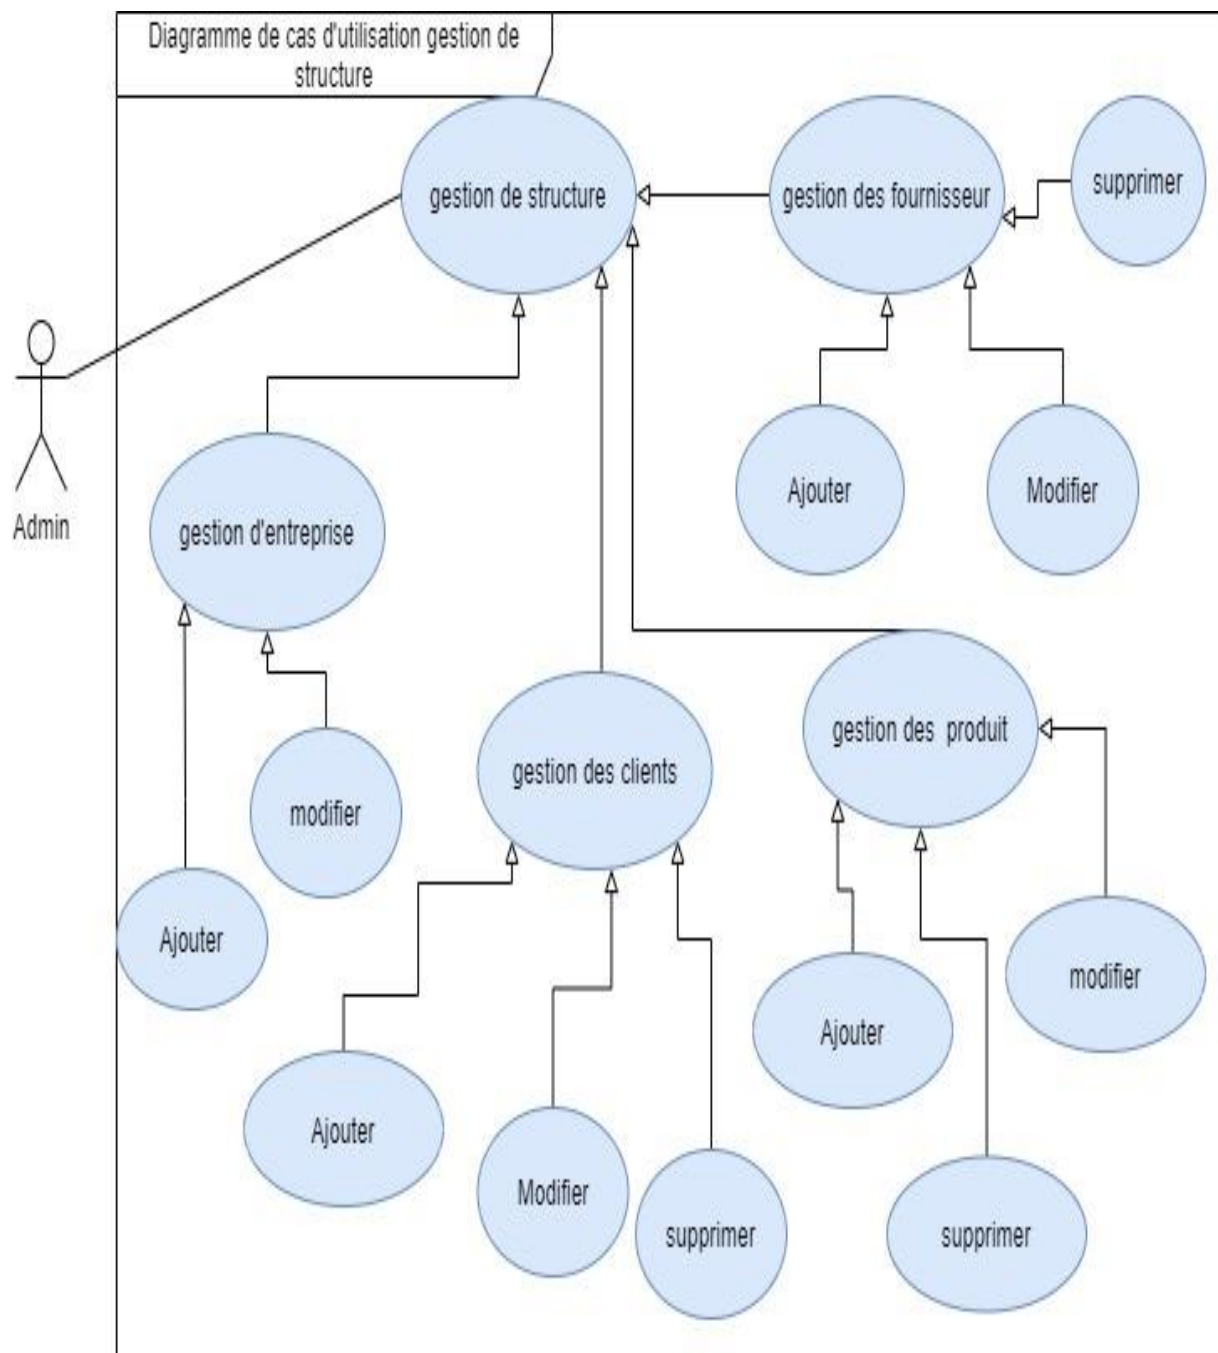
Diagramme de cas d'utilisation gestion de structure

gestion de structure

gestion des fournisseur

supprimer

Admin

Ajouter

Modifier

gestion d'entreprise

modifier

Ajouter

gestion des clients

gestion des produit

modifier

Ajouter

Ajouter

Modifier

supprimer

supprimer